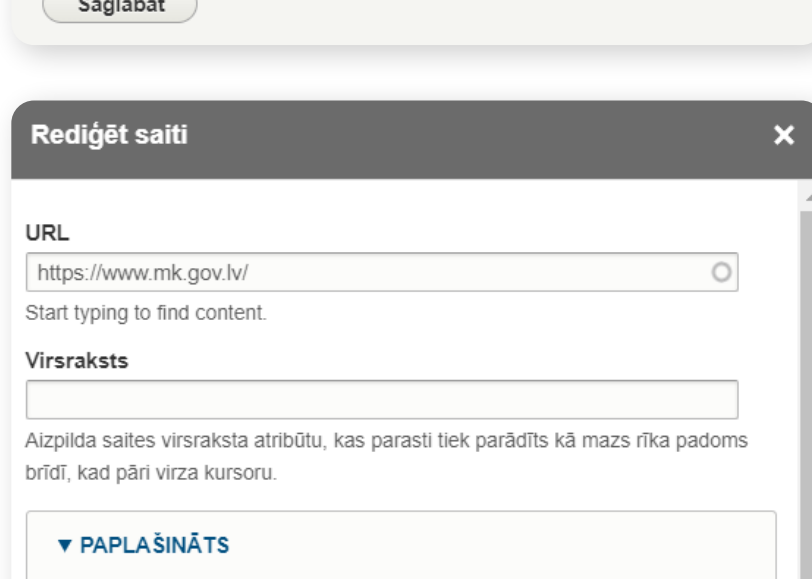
Saglabāt

Rediģēt saiti

×

URL

https://www.mk.gov.lv/

Start typing to find content.

Virsraksts

Aizpilda saites virsraksta atribūtu, kas parasti tiek parādīts kā mazs rīka padoms brīdī, kad pāri virza kursoru.

▼ PAPLAŠINĀTS